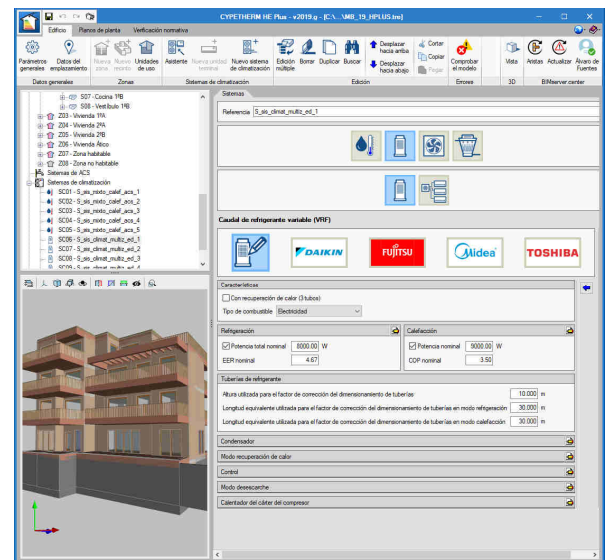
CYPETHERM HE Plus - v2019.g - [C:\...\MB_19_HPLUS.tre]

Edificio | Planos de planta | Verificación normativa

Parámetros generales | Datos del emplazamiento | Datos generales
Nueva zona | Nuevo recinto | Unidades de uso | Zonas
Asistente | Nueva unidad terminal | Nuevo sistema de climatización | Sistemas de climatización
Edición múltiple | Borrar | Duplicar | Buscar | Desplazar hacia arriba | Desplazar hacia abajo | Cortar | Copiar | Pegar | Edición
Comprobar el modelo | Errores
Vista | 3D
Aristas | Actualizar | Álvaro de Fuentes | BIMserver center

S07 - Cocina 1ºB
S08 - Vestíbulo 1ºB
Z03 - Vivienda 1ºA
Z04 - Vivienda 2ºA
Z05 - Vivienda 2ºB
Z06 - Vivienda Ático
Z07 - Zona habitable
Z08 - Zona no habitable
Sistemas de ACS
Sistemas de climatización
SC01 - S_sis_mixto_calef_acs_1
SC02 - S_sis_mixto_calef_acs_2
SC03 - S_sis_mixto_calef_acs_3
SC04 - S_sis_mixto_calef_acs_4
SC05 - S_sis_mixto_calef_acs_5
SC06 - S_sis_climat_multiz_ed_1
SC07 - S_sis_climat_multiz_ed_2
SC08 - S_sis_climat_multiz_ed_3
SC09 - S_sis_climat_multiz_ed_4

Sistema
Referencia S_sis_climat_multiz_ed_1

Caudal de refrigerante variable (VRF)

DAIKIN | FUJITSU | Midea | TOSHIBA

Características
Con recuperación de calor (3 tubos)
Tipo de combustible Electricidad

Refrigeración
Potencia total nominal 8000.00 W
EER nominal 4.67

Calefacción
Potencia nominal 9000.00 W
COP nominal 3.50

Tuberías de refrigerante
Altura utilizada para el factor de corrección del dimensionamiento de tuberías 10.000 m
Longitud equivalente utilizada para el factor de corrección del dimensionamiento de tuberías en modo refrigeración 30.000 m
Longitud equivalente utilizada para el factor de corrección del dimensionamiento de tuberías en modo calefacción 30.000 m

Condensador
Modo recuperación de calor
Control
Modo desescarche
Calentador del cárter del compresor